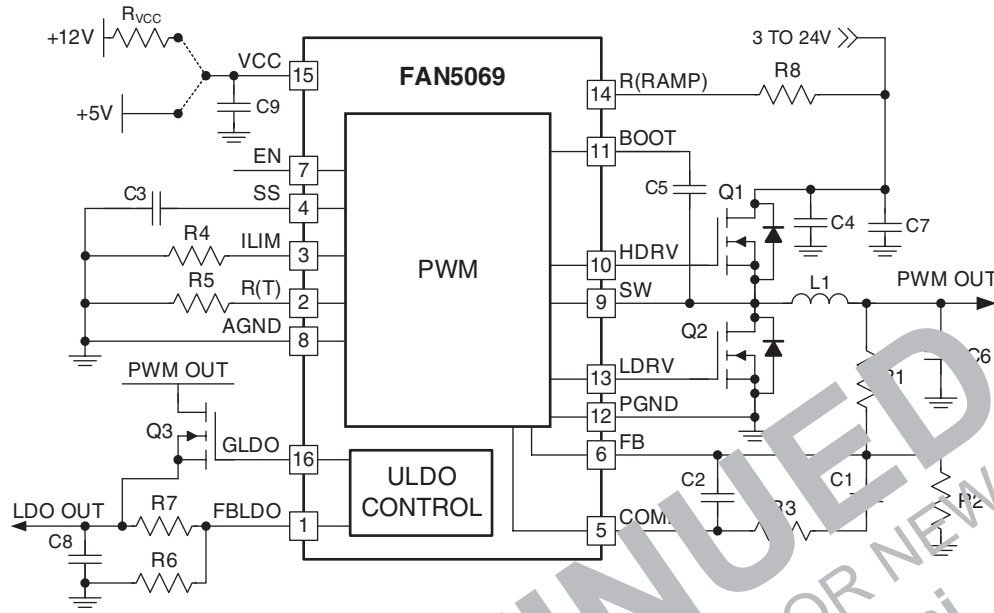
+12V
$R_{VCC}$
VCC
15
+5V
C9
FAN5069
3 TO 24V
14
R(RAMP)
R8
EN
7
11
BOOT
C3
SS
4
C5
Q1
C4
C7
R4
ILIM
3
PWM
10
HDRV
R5
R(T)
2
9
SW
L1
PWM OUT
AGND
8
Q2
C6
PWM OUT
13
LDRV
R1
12
PGND
Q3
GLDO
16
6
FB
ULDO CONTROL
C2
C1
LDO OUT
R7
FBLDO
1
5
COM
R3
R2
C8
R6
NUED
OR NEW